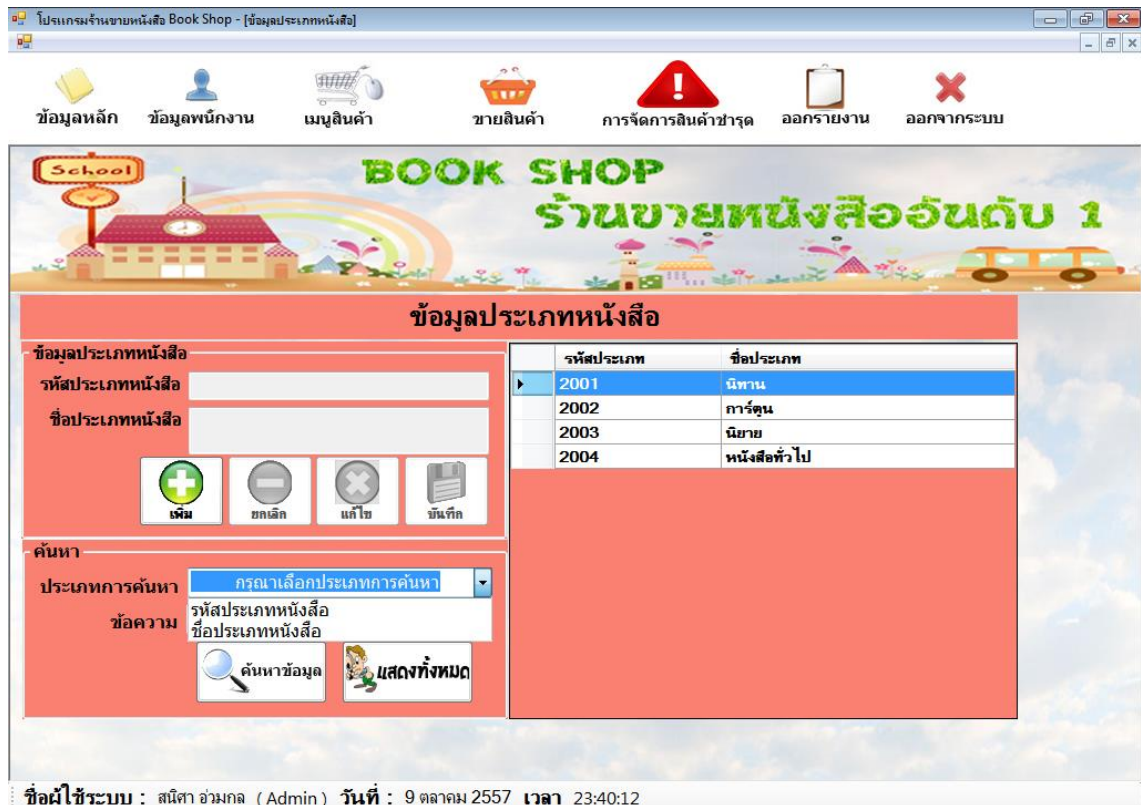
โปรแกรมร้านขายหนังสือ Book Shop - [ข้อมูลประเภทหนังสือ]

ข้อมูลหลัก ข้อมูลพนักงาน เมนูสินค้า ขายสินค้า การจัดการสินค้าชำรุด ออกรายงาน ออกจากระบบ

School

BOOK SHOP
ร้านขายหนังสืออันดับ 1

ข้อมูลประเภทหนังสือ

ข้อมูลประเภทหนังสือ
รหัสประเภทหนังสือ
ชื่อประเภทหนังสือ

เพิ่ม ยกเลิก แก้ไข บันทึก

| รหัสประเภท | ชื่อประเภท |
|---|---|
| 2001 | นิทาน |
| 2002 | การ์ตูน |
| 2003 | นิยาย |
| 2004 | หนังสือทั่วไป |

ค้นหา
ประเภทการค้นหา กรุณาเลือกประเภทการค้นหา
ข้อความ รหัสประเภทหนังสือ
ชื่อประเภทหนังสือ

ค้นหาข้อมูล แสดงทั้งหมด

ชื่อผู้ใช้ระบบ : สนิสา อ่วมกล (Admin) วันที่ : 9 ตุลาคม 2557 เวลา 23:40:12